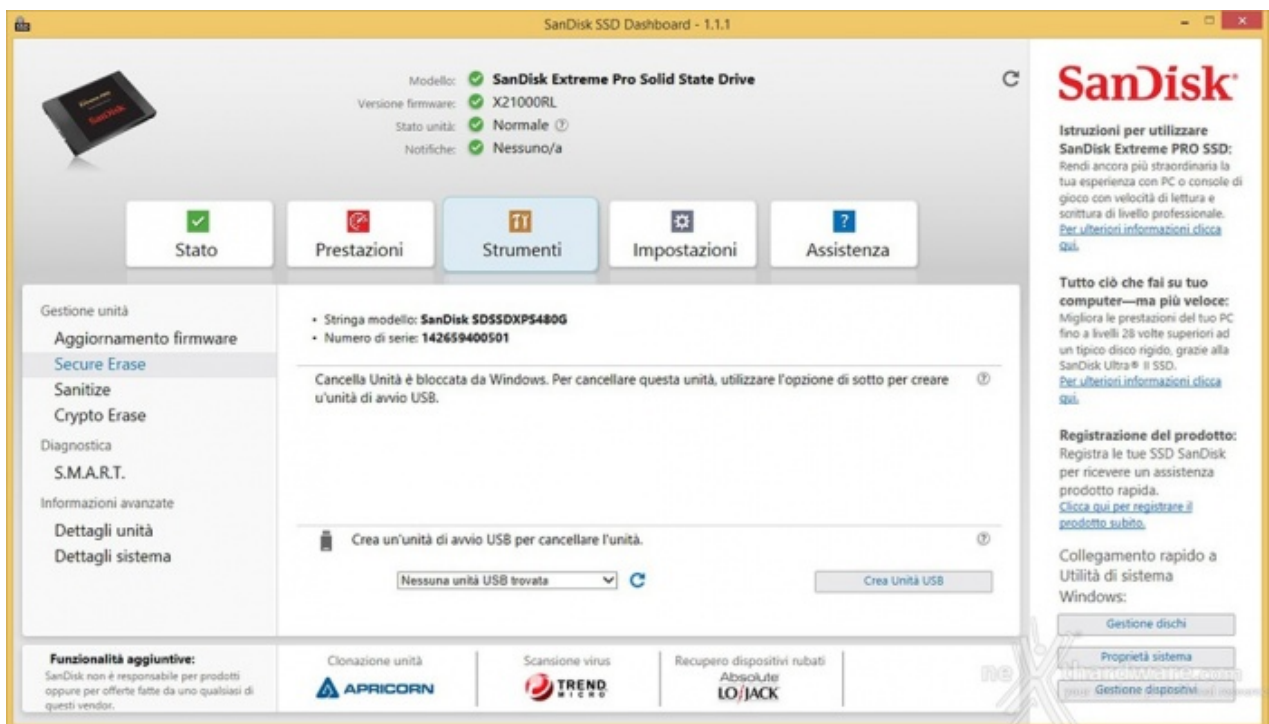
SanDisk SSD Dashboard - 1.1.1

Modello: SanDisk Extreme Pro Solid State Drive
Versione firmware: X21000RL
Stato unità: Normale
Notifiche: Nessuno/a

Stato
Prestazioni
Strumenti
Impostazioni
Assistenza

Gestione unità
Aggiornamento firmware
Secure Erase
Sanitize
Crypto Erase
Diagnostica
S.M.A.R.T.
Informazioni avanzate
Dettagli unità
Dettagli sistema

• Stringa modello: SanDisk SDSSDXPS480G
• Numero di serie: 142659400501

Cancella Unità è bloccata da Windows. Per cancellare questa unità, utilizzare l'opzione di sotto per creare u'unità di avvio USB.

Crea un'unità di avvio USB per cancellare l'unità.

Nessuna unità USB trovata

Crea Unità USB

SanDisk

Istruzioni per utilizzare SanDisk Extreme PRO SSD:
Rendi ancora più straordinaria la tua esperienza con PC o console di gioco con velocità di lettura e scrittura di livello professionale.
Per ulteriori informazioni clicca qui.

Tutto ciò che fai su tuo computer—ma più veloce:
Migliora le prestazioni del tuo PC fino a livelli 28 volte superiori ad un tipico disco rigido, grazie alla SanDisk Ultra® II SSD.
Per ulteriori informazioni clicca qui.

Registrazione del prodotto:
Registra le tue SSD SanDisk per ricevere un assistenza prodotto rapida.
Clicca qui per registrare il prodotto subito.

Collegamento rapido a Utilità di sistema Windows:
Gestione dischi
Proprietà sistema
Gestione dispositivi

Funzionalità aggiuntive:
SanDisk non è responsabile per prodotti oppure per offerte fatte da uno qualsiasi di questi vendor.

Clonazione unità
APRICORN
Scansione virus
TREND MICRO
Recupero dispositivi rubati
Absolute LOJACK

nexthardware.com